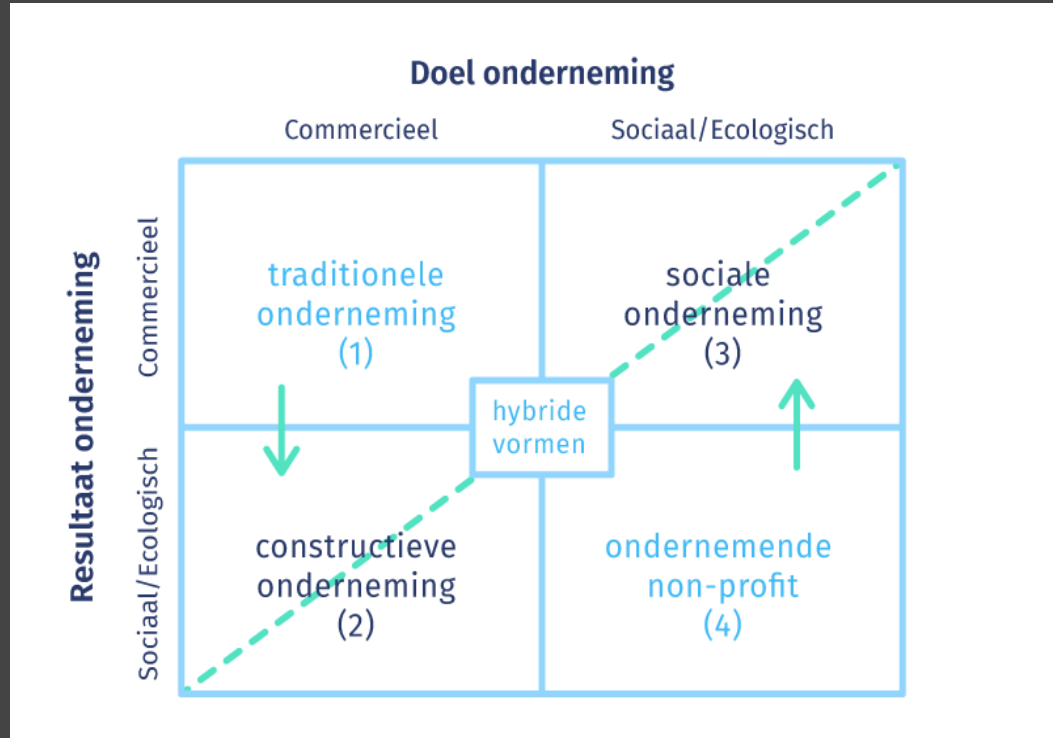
Doel onderneming

Commercieel

Sociaal/Ecologisch

Resultaat onderneming

Commercieel

Sociaal/Ecologisch

traditionele onderneming (1)

sociale onderneming (3)

hybride vormen

constructieve onderneming (2)

ondernemende non-profit (4)